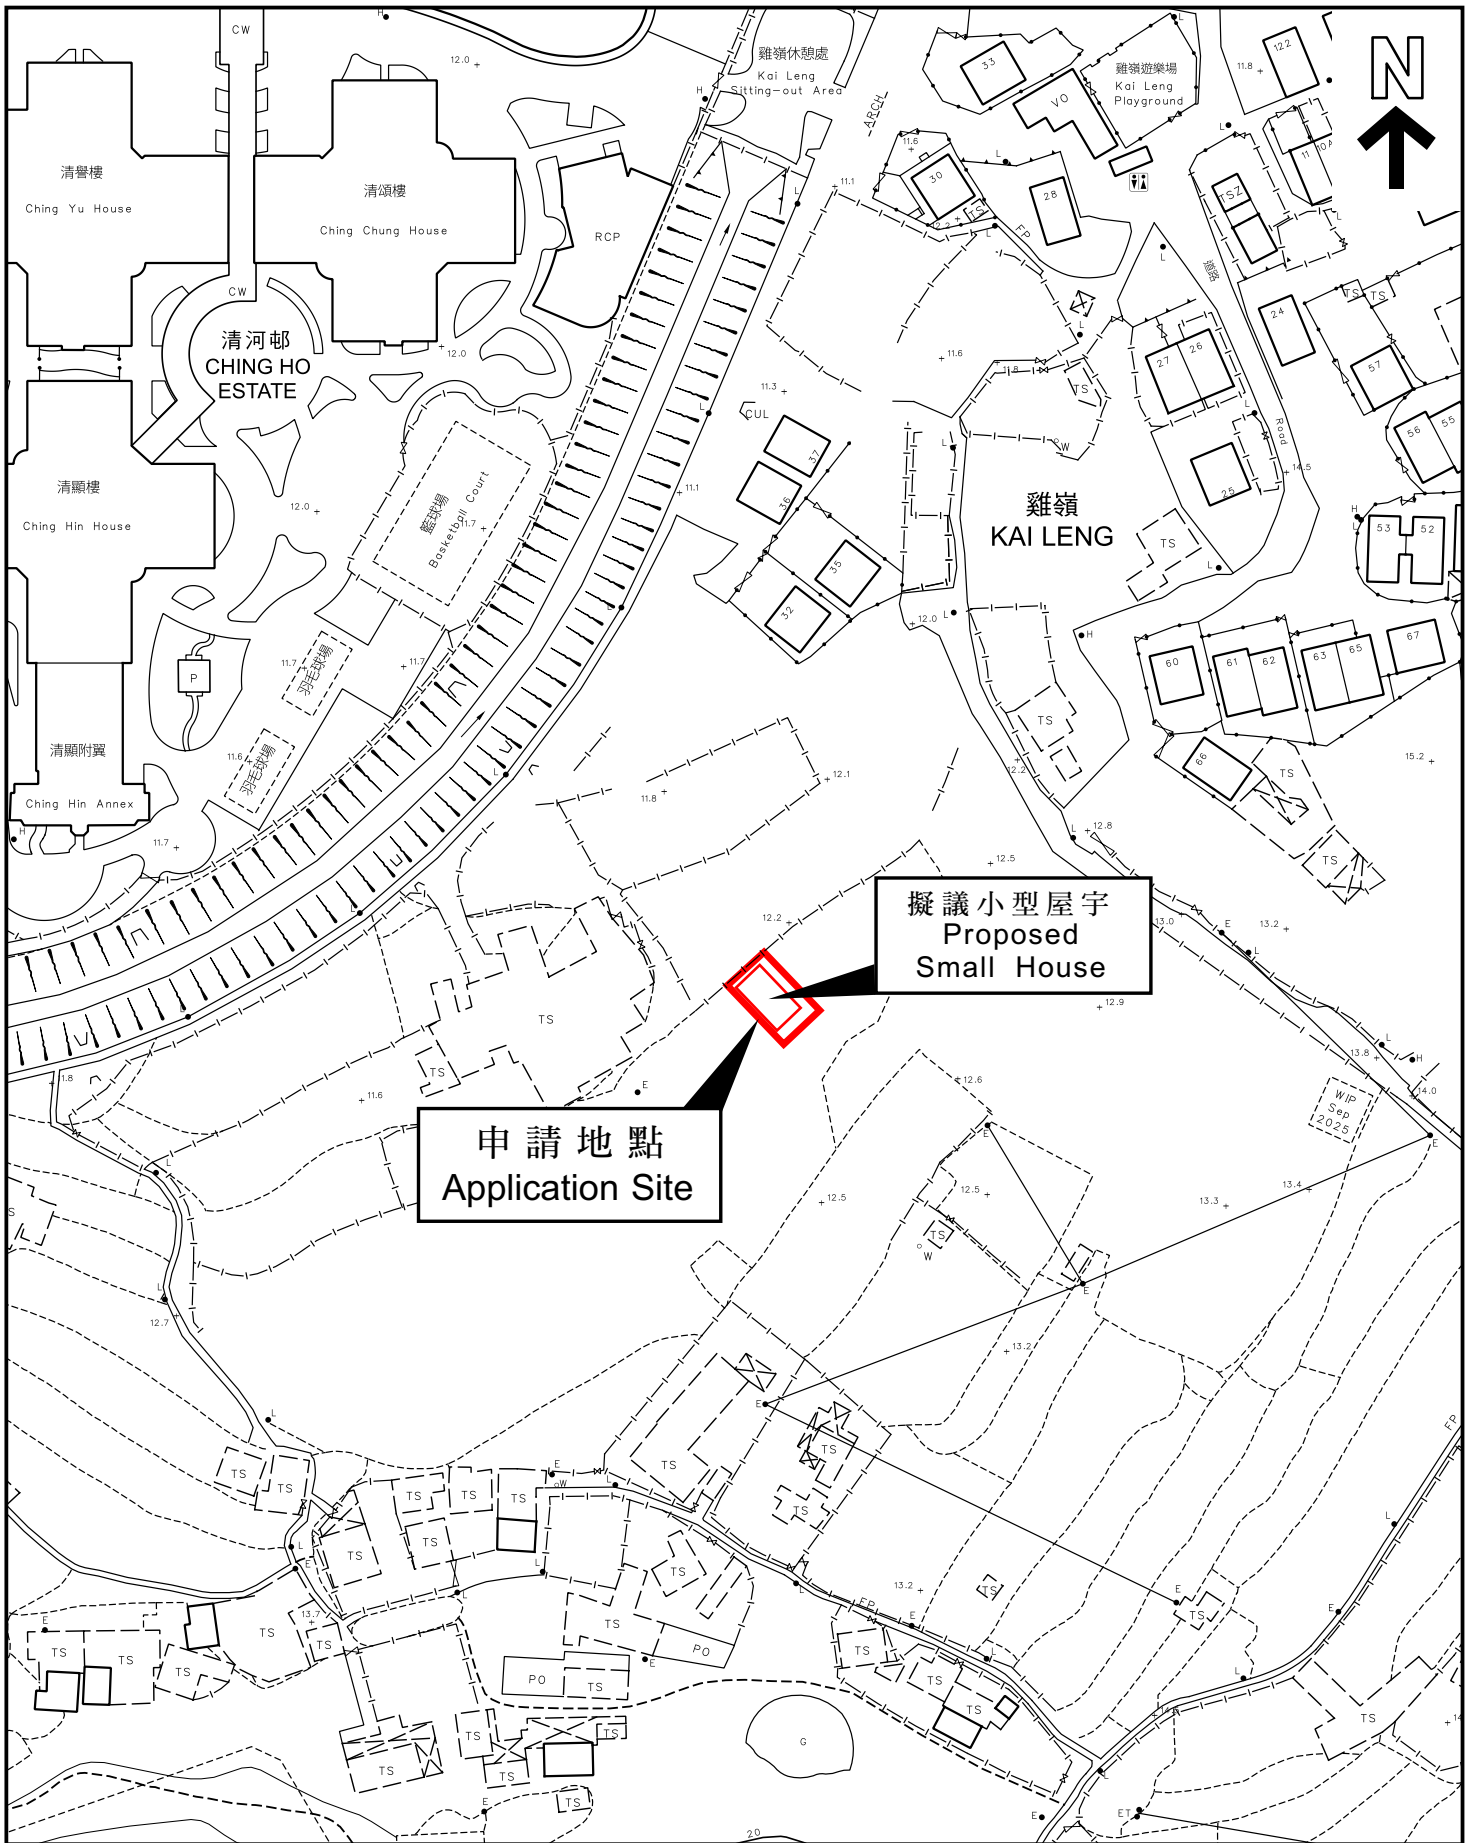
N

CW
清譽樓
Ching Yu House
清頌樓
Ching Chung House
CW
清河邨
CHING HO ESTATE
清顯樓
Ching Hin House
清顯附翼
Ching Hin Annex
RCP
籃球場
Basketball Court
羽毛球場
羽毛球場
P
雞嶺休憩處
Kai Leng Sitting-out Area
雞嶺遊樂場
Kai Leng Playground
ARCH
雞嶺
KAI LENG
Road
CUL
TS
12.0
11.6
11.7
12.1
11.8
12.2
12.5
12.6
12.8
12.9
13.0
13.2
13.3
13.4
13.8
14.0
14.5
15.2
WIP Sep 2025
擬議小型屋宇
Proposed Small House
申請地點
Application Site
PO
G
20